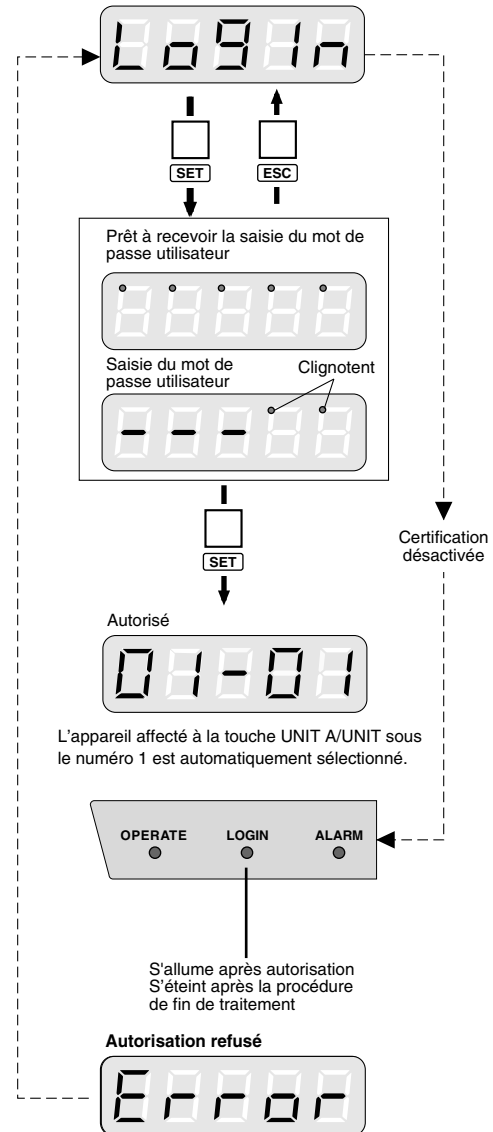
Login

SET

ESC

Prêt à recevoir la saisie du mot de passe utilisateur

Saisie du mot de passe utilisateur

Clignotent

---

SET

Certification désactivée

Autorisé

01-01

L'appareil affecté à la touche UNIT A/UNIT sous le numéro 1 est automatiquement sélectionné.

OPERATE

LOGIN

ALARM

S'allume après autorisation
S'éteint après la procédure de fin de traitement

Autorisation refusé

Error